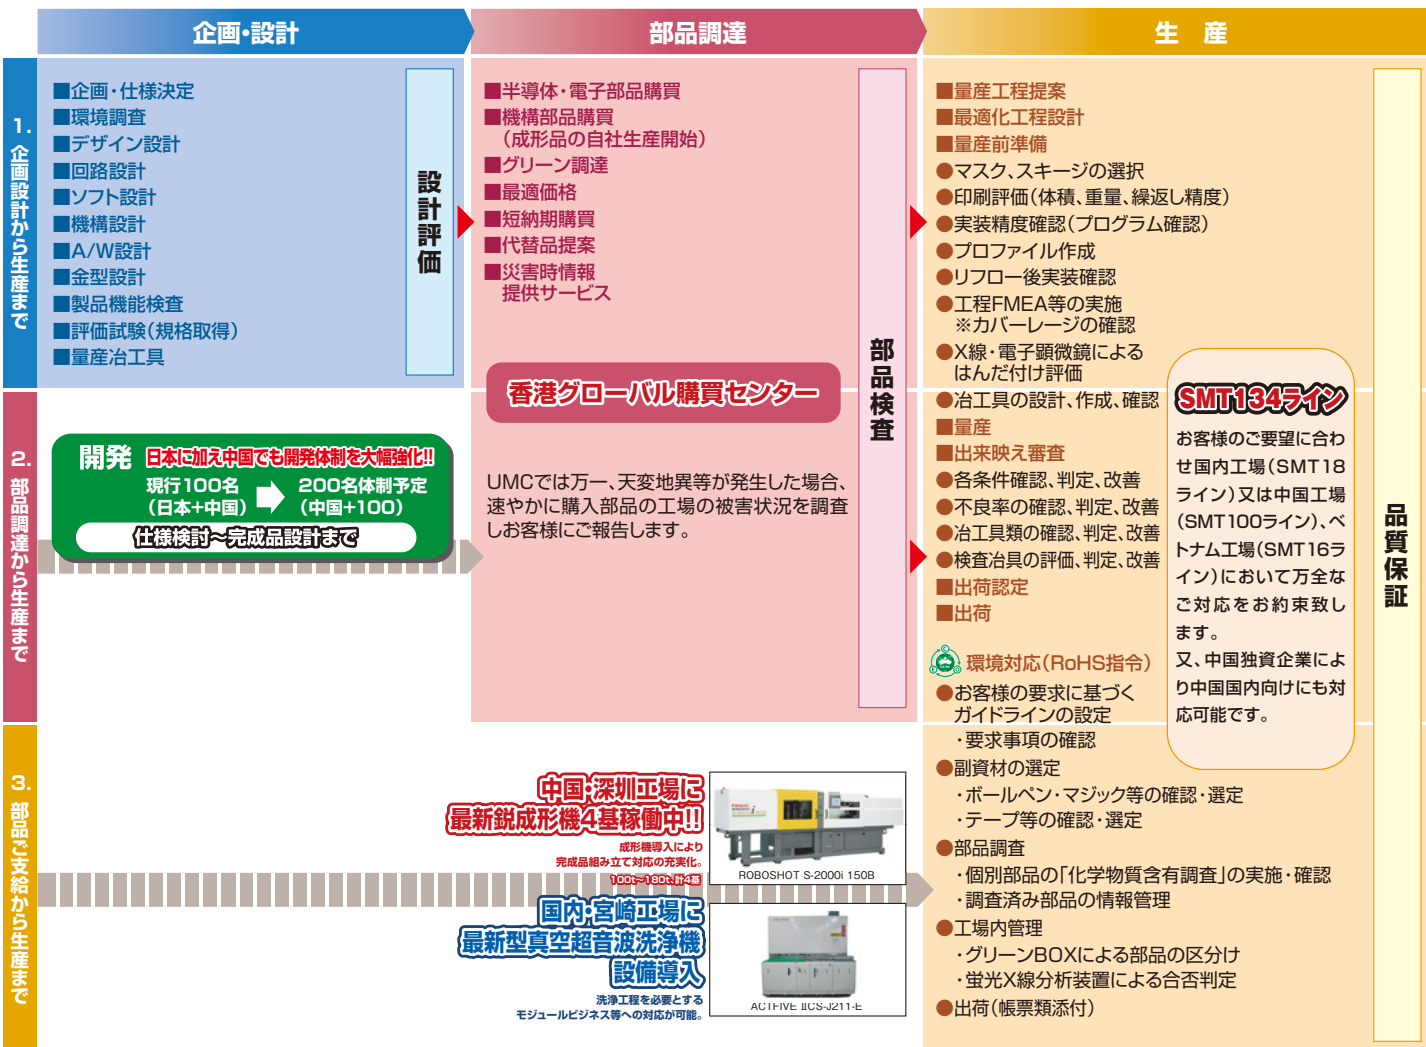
企画・設計

部品調達

生　産

1. 企画設計から生産まで

■企画・仕様決定
■環境調査
■デザイン設計
■回路設計
■ソフト設計
■機構設計
■A/W設計
■金型設計
■製品機能検査
■評価試験（規格取得）
■量産冶工具

設計評価

■半導体・電子部品購買
■機構部品購買（成形品の自社生産開始）
■グリーン調達
■最適価格
■短納期購買
■代替品提案
■災害時情報提供サービス

部品検査

■量産工程提案
■最適化工程設計
■量産前準備
●マスク、スキージの選択
●印刷評価（体積、重量、繰返し精度）
●実装精度確認（プログラム確認）
●プロファイル作成
●リフロー後実装確認
●工程FMEA等の実施
※カバーレージの確認
●X線・電子顕微鏡によるはんだ付け評価
●冶工具の設計、作成、確認
■量産
■出来映え審査
●各条件確認、判定、改善
●不良率の確認、判定、改善
●冶工具類の確認、判定、改善
●検査冶具の評価、判定、改善
■出荷認定
■出荷

SMT134ライン

お客様のご要望に合わせ国内工場（SMT18ライン）又は中国工場（SMT100ライン）、ベトナム工場（SMT16ライン）において万全なご対応をお約束致します。
又、中国独資企業により中国国内向けにも対応可能です。

品質保証

香港グローバル購買センター

2. 部品調達から生産まで

開発 日本に加え中国でも開発体制を大幅強化!!
現行100名（日本+中国） 200名体制予定（中国+100）
仕様検討〜完成品設計まで

UMCでは万一、天変地異等が発生した場合、速やかに購入部品の工場の被害状況を調査しお客様にご報告します。

環境対応（RoHS指令）
●お客様の要求に基づくガイドラインの設定
・要求事項の確認
●副資材の選定
・ボールペン・マジック等の確認・選定
・テープ等の確認・選定
●部品調査
・個別部品の「化学物質含有調査」の実施・確認
・調査済み部品の情報管理
●工場内管理
・グリーンBOXによる部品の区分け
・蛍光X線分析装置による合否判定
●出荷（帳票類添付）

3. 部品ご支給から生産まで

中国・深圳工場に最新鋭成形機4基稼働中!!
成形機導入により完成品組み立て対応の充実化。
100t〜180t 計4基

ROBOSHOT S-2000i 150B

国内・宮崎工場に最新型真空超音波洗浄機設備導入
洗浄工程を必要とするモジュールビジネス等への対応が可能。

ACTFIVE IICS-J211-E